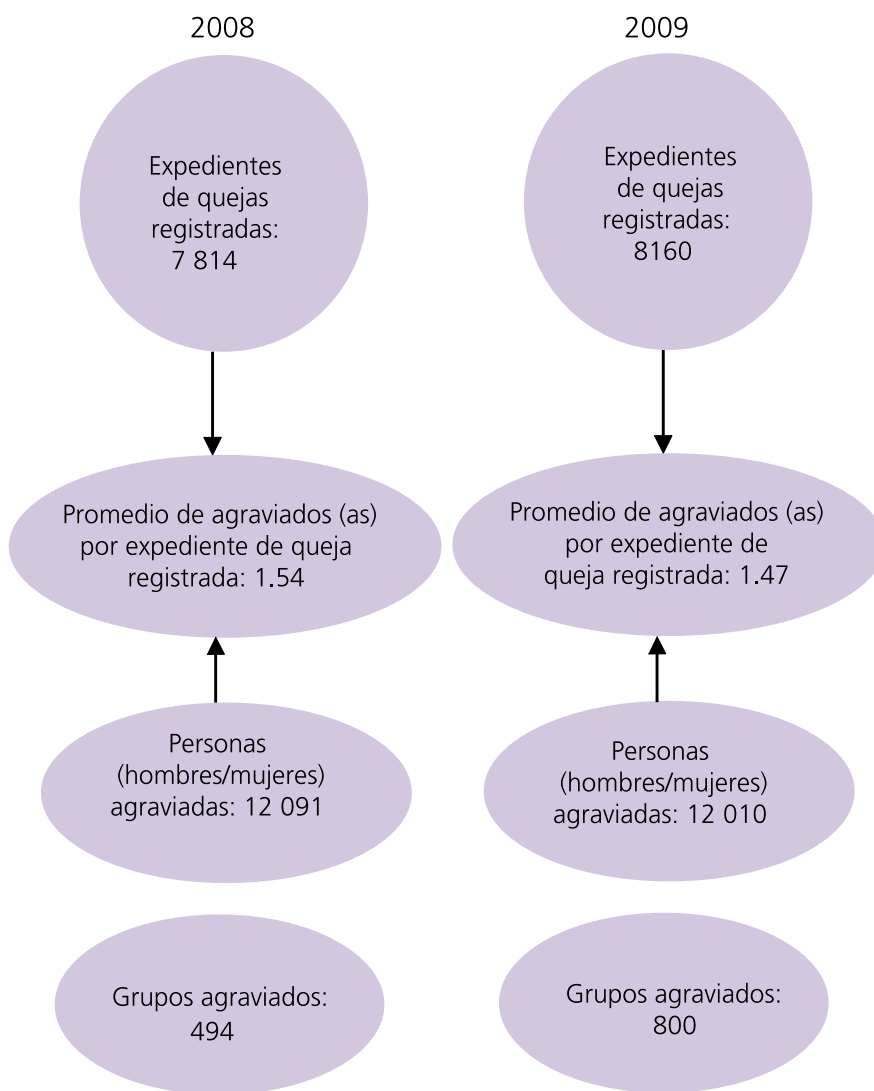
2008

Expedientes de quejas registradas: 7 814

Promedio de agraviados (as) por expediente de queja registrada: 1.54

Personas (hombres/mujeres) agraviadas: 12 091

Grupos agraviados: 494

2009

Expedientes de quejas registradas: 8160

Promedio de agraviados (as) por expediente de queja registrada: 1.47

Personas (hombres/mujeres) agraviadas: 12 010

Grupos agraviados: 800